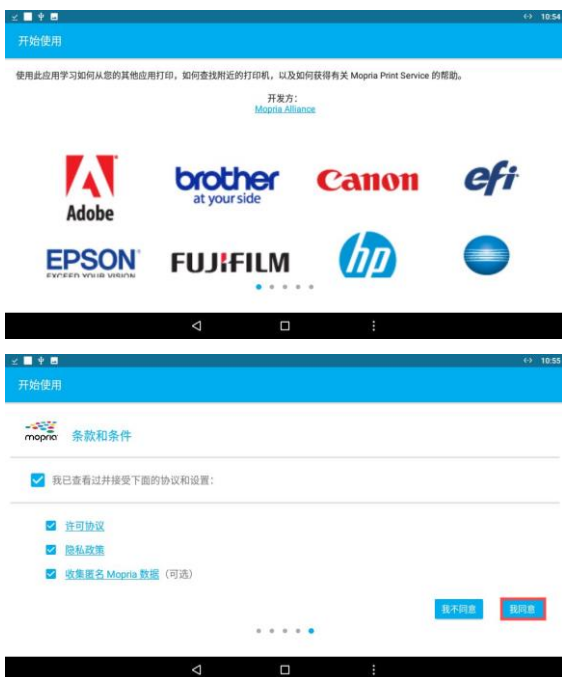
10:54

开始使用

使用此应用学习如何从您的其他应用打印，如何查找附近的打印机，以及如何获得有关 Mopria Print Service 的帮助。

开发方：
Mopria Alliance

Adobe

brother
at your side

Canon

efi

EPSON
EXCEED YOUR VISION

FUJIFILM

hp

10:55

开始使用

mopria

条款和条件

我已查看过并接受下面的协议和设置：

许可协议

隐私政策

收集匿名 Mopria 数据（可选）

我不同意

我同意